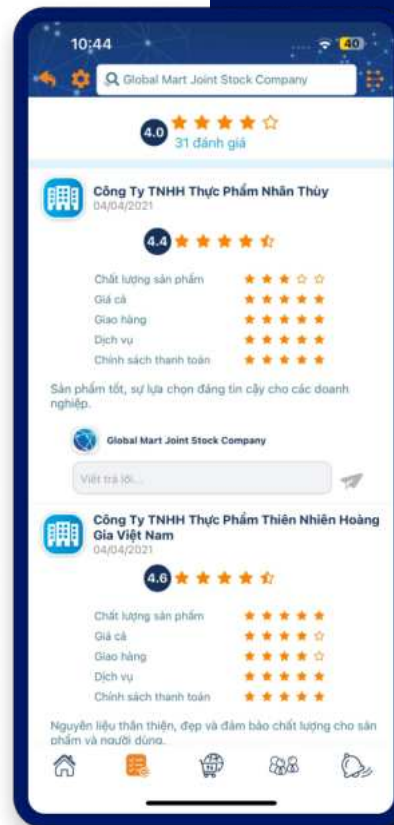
10:44

40

Global Mart Joint Stock Company

4.0

31 đánh giá

Công Ty TNHH Thực Phẩm Nhân Thủy
04/04/2021

4.4

Chất lượng sản phẩm
Giá cả
Giao hàng
Dịch vụ
Chính sách thanh toán

Sản phẩm tốt, sự lựa chọn đáng tin cậy cho các doanh nghiệp.

Global Mart Joint Stock Company

Viết trả lời...

Công Ty TNHH Thực Phẩm Thiên Nhiên Hoàng Gia Việt Nam
04/04/2021

4.6

Chất lượng sản phẩm
Giá cả
Giao hàng
Dịch vụ
Chính sách thanh toán

Nguyên liệu thân thiện, đẹp và đảm bảo chất lượng cho sản phẩm và người dùng.